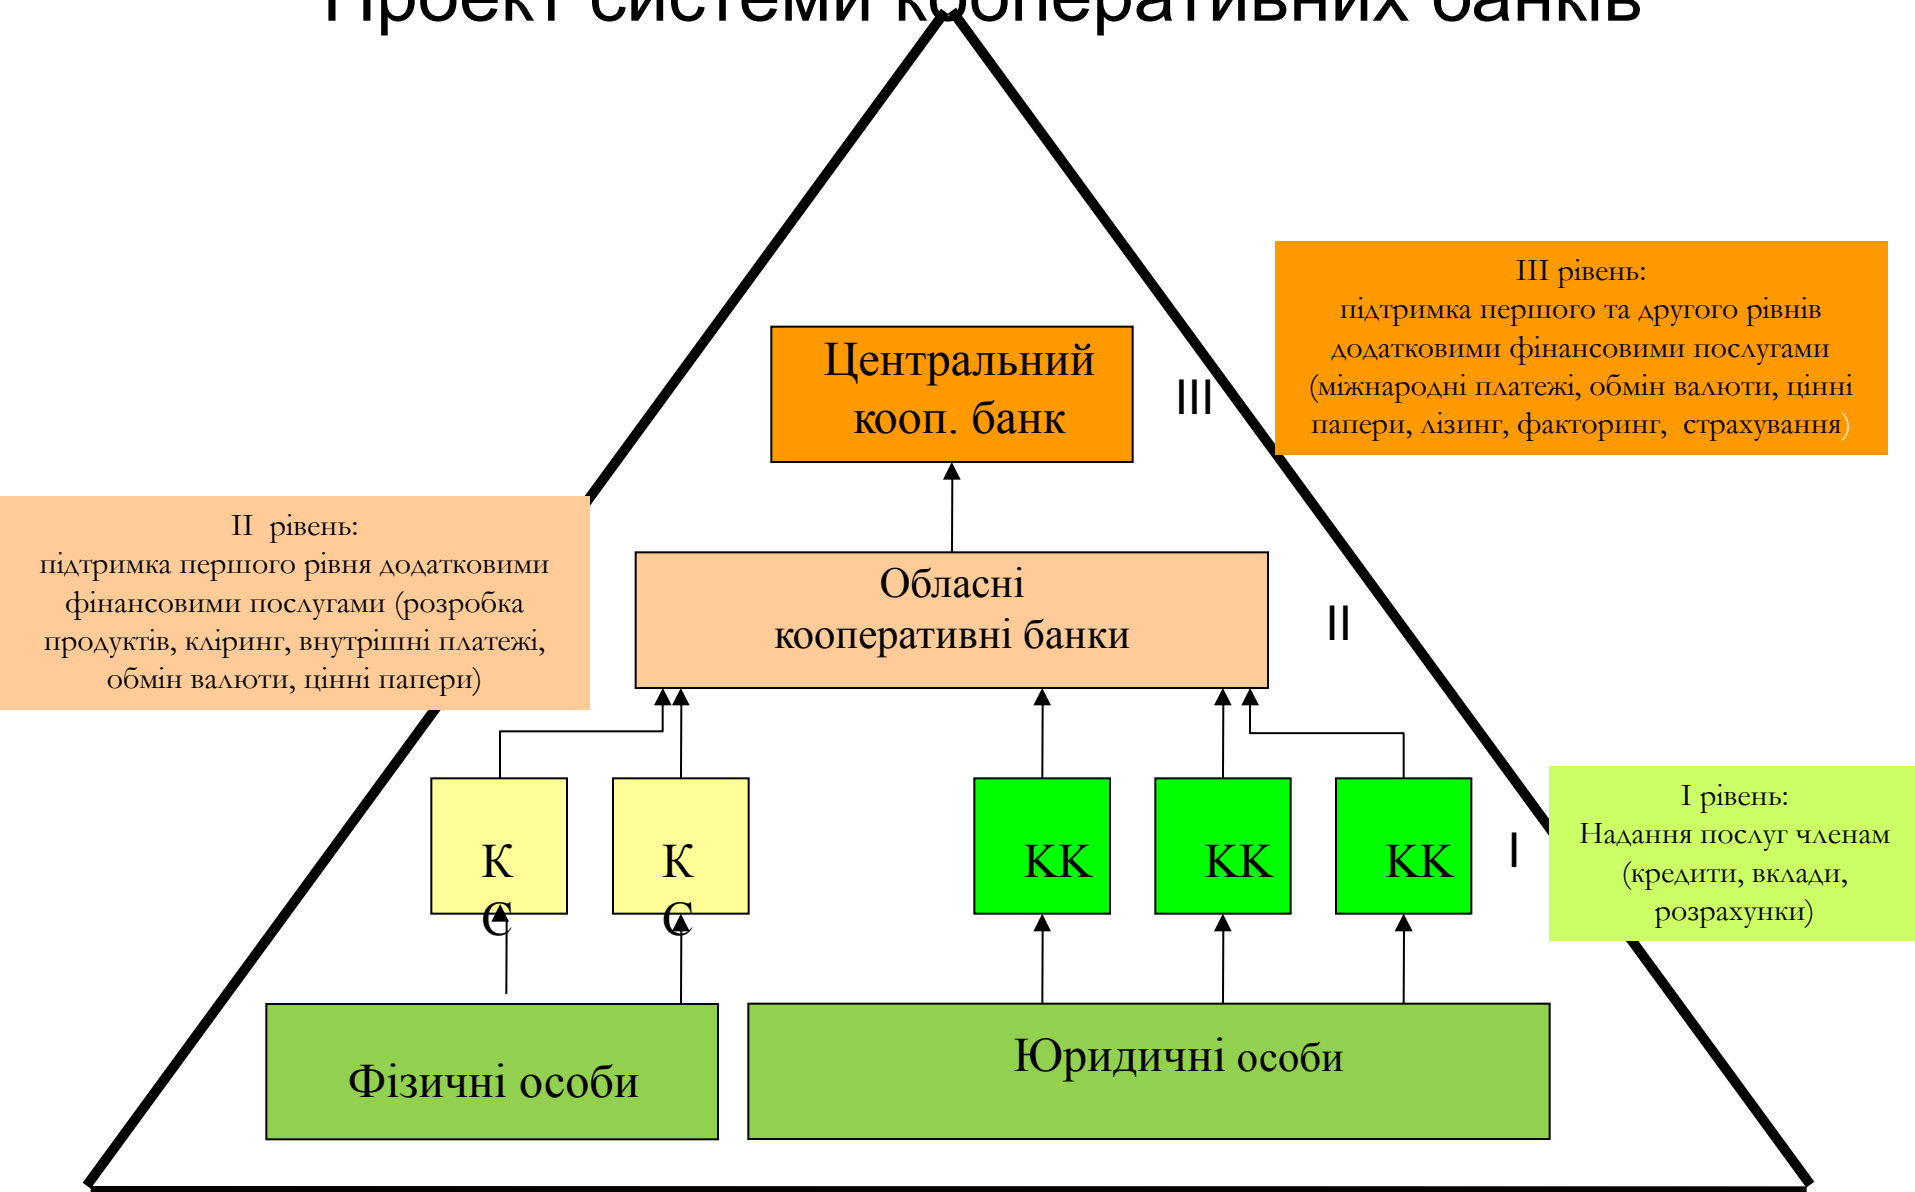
Проект системи кооперативних банків

III рівень:
підтримка першого та другого рівнів додатковими фінансовими послугами (міжнародні платежі, обмін валюти, цінні папери, лізинг, факторинг, страхування)

Центральний кооп. банк

III

II рівень:
підтримка першого рівня додатковими фінансовими послугами (розробка продуктів, кліринг, внутрішні платежі, обмін валюти, цінні папери)

Обласні кооперативні банки

II

К С

К С

КК

КК

КК

I

I рівень:
Надання послуг членам (кредити, вклади, розрахунки)

Фізичні особи

Юридичні особи